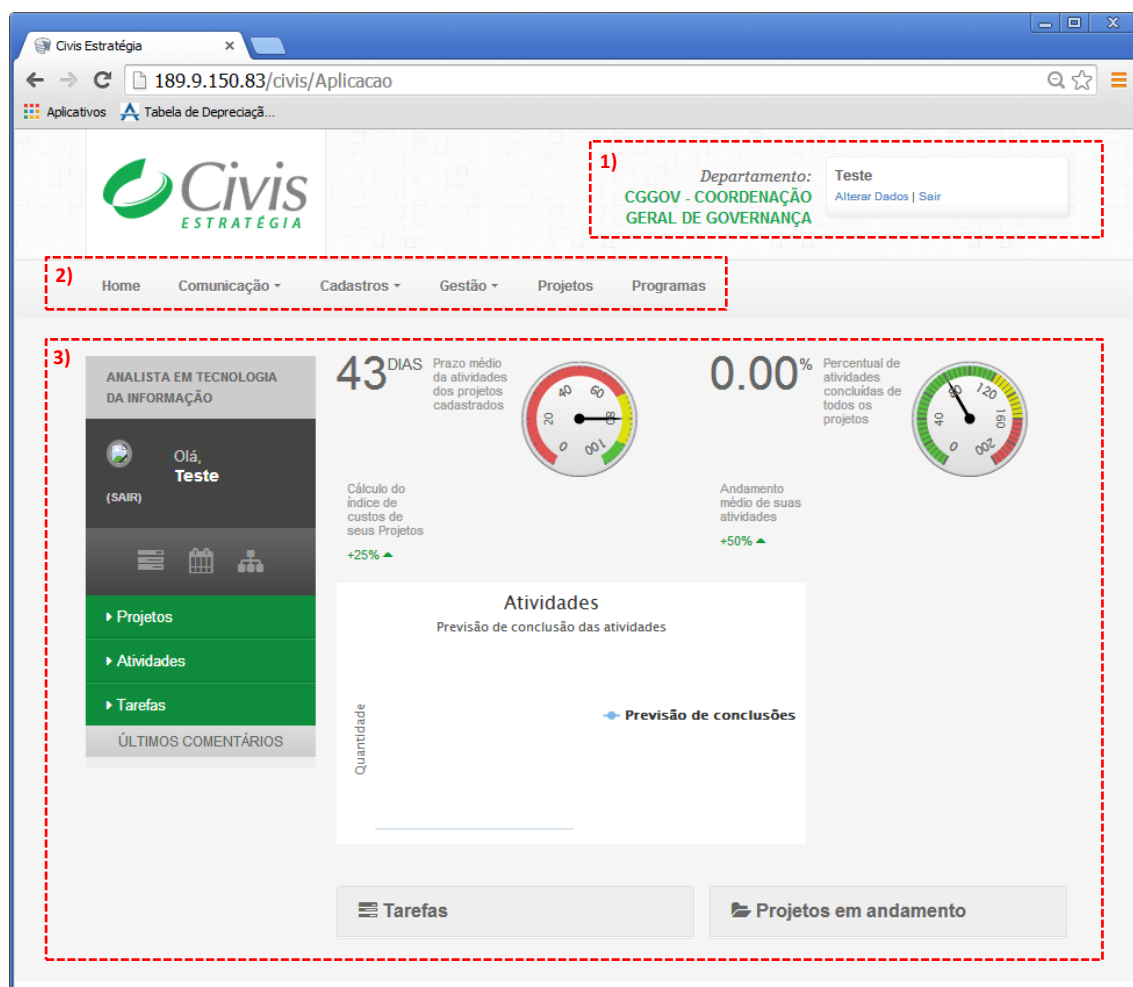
Civis Estratégia

189.9.150.83/civis/Aplicacao

Aplicativos Tabela de Depreciaçã...

Civis ESTRATÉGIA

1)

Departamento:
CGGOV - COORDENAÇÃO GERAL DE GOVERNANÇA

Teste
Alterar Dados | Sair

2)

Home Comunicação Cadastros Gestão Projetos Programas

3)

ANALISTA EM TECNOLOGIA DA INFORMAÇÃO

Olá, Teste

(SAIR)

Projetos
Atividades
Tarefas

ÚLTIMOS COMENTÁRIOS

43 DIAS Prazo médio da atividades dos projetos cadastrados

0 20 40 60 80 100

0.00% Percentual de atividades concluídas de todos os projetos

0 40 80 120 160 200

Cálculo do índice de custos de seus Projetos
+25%

Andamento médio de suas atividades
+50%

Atividades
Previsão de conclusão das atividades

Quantidade

Previsão de conclusões

Tarefas

Projetos em andamento